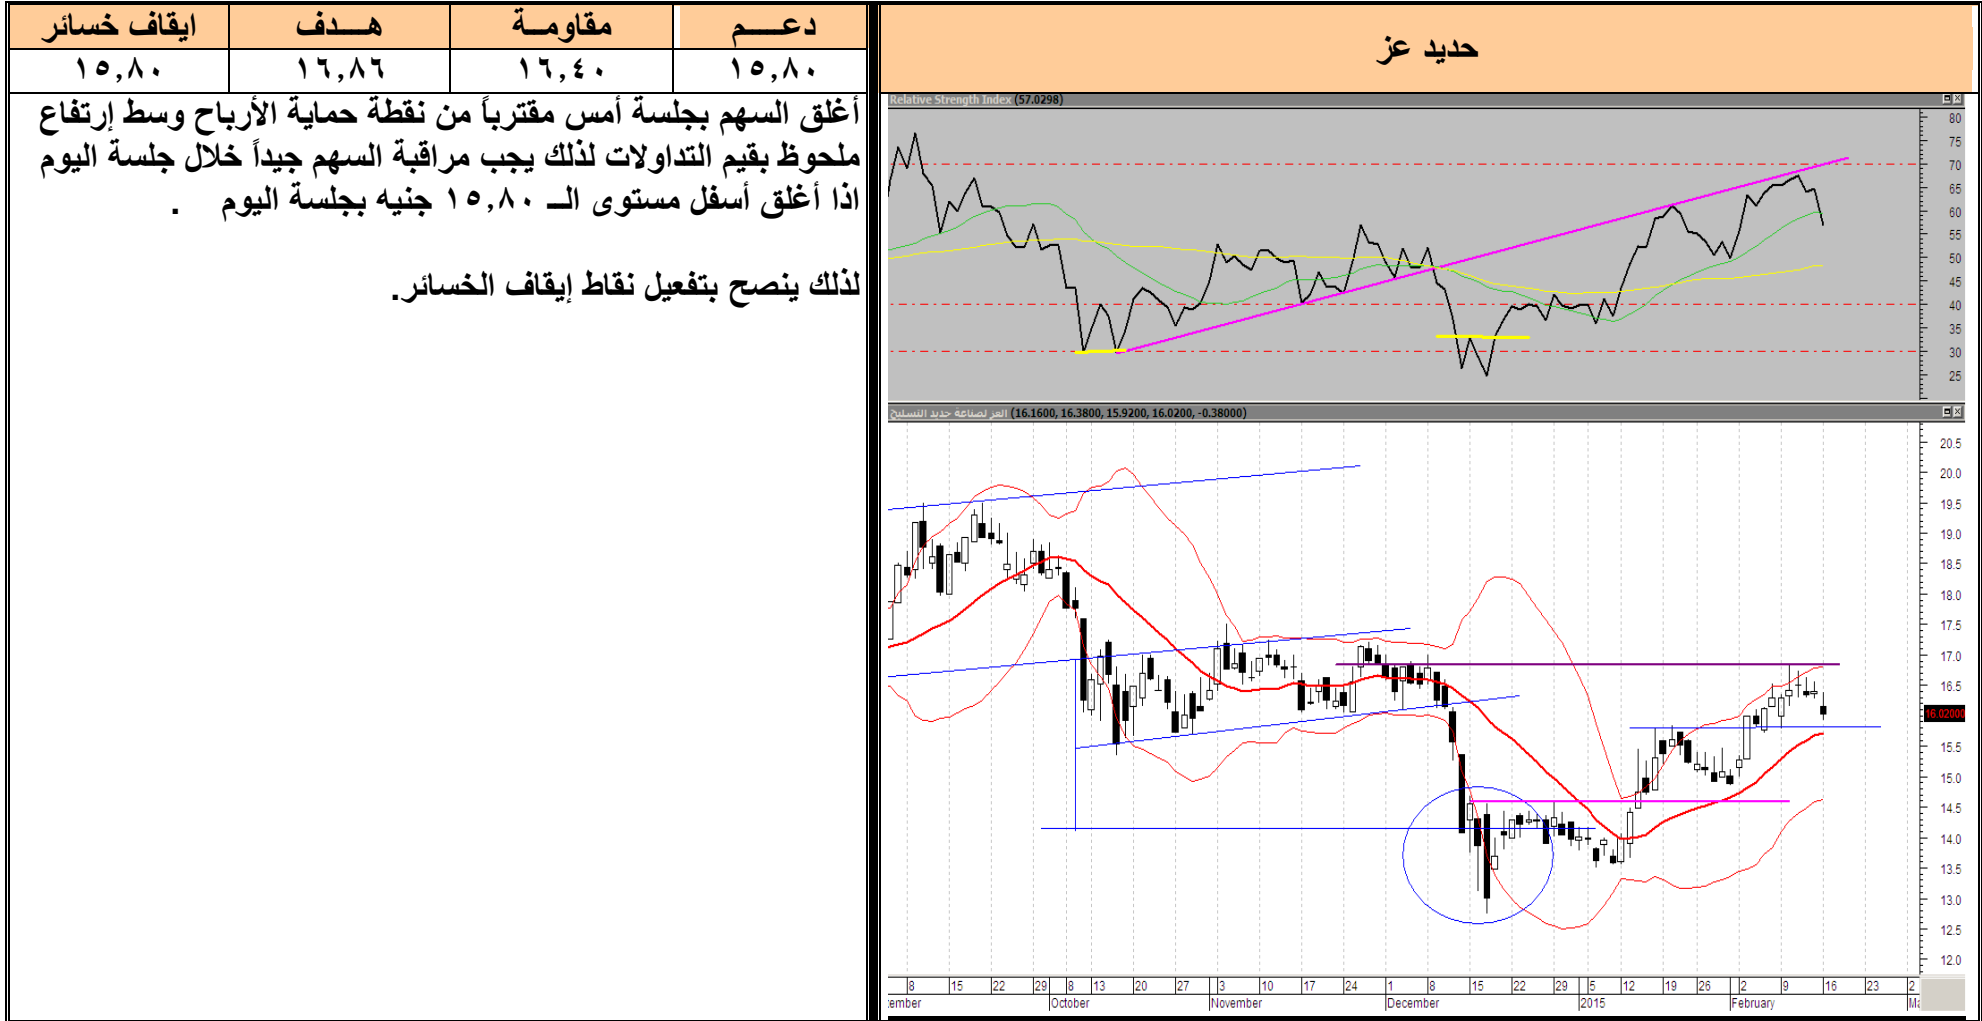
| ايقاف خسائر | هــدف | مقاومــة | دعــم |
|---|---|---|---|
| ١٥,٨٠ | ١٦,٨٦ | ١٦,٤٠ | ١٥,٨٠ |

أغلق السهم بجلسة أمس مقترباً من نقطة حماية الأرباح وسط إرتفاع ملحوظ بقيم التداولات لذلك يجب مراقبة السهم جيداً خلال جلسة اليوم اذا أغلق أسفل مستوى الــ ١٥,٨٠ جنيه بجلسة اليوم .

لذلك ينصح بتفعيل نقاط إيقاف الخسائر.

حديد عز

Relative Strength Index (57.0298)

80 75 70 65 60 55 50 45 40 35 30 25

العز لصناعة حديد التسليح (16.1600, 16.3800, 15.9200, 16.0200, -0.38000)

20.5 20.0 19.5 19.0 18.5 18.0 17.5 17.0 16.5 16.02000 15.5 15.0 14.5 14.0 13.5 13.0 12.5 12.0

8 15 22 29 6 13 20 27 3 10 17 24 1 8 15 22 29 5 12 19 26 2 9 16 23 2

ember October November December 2015 February Ma